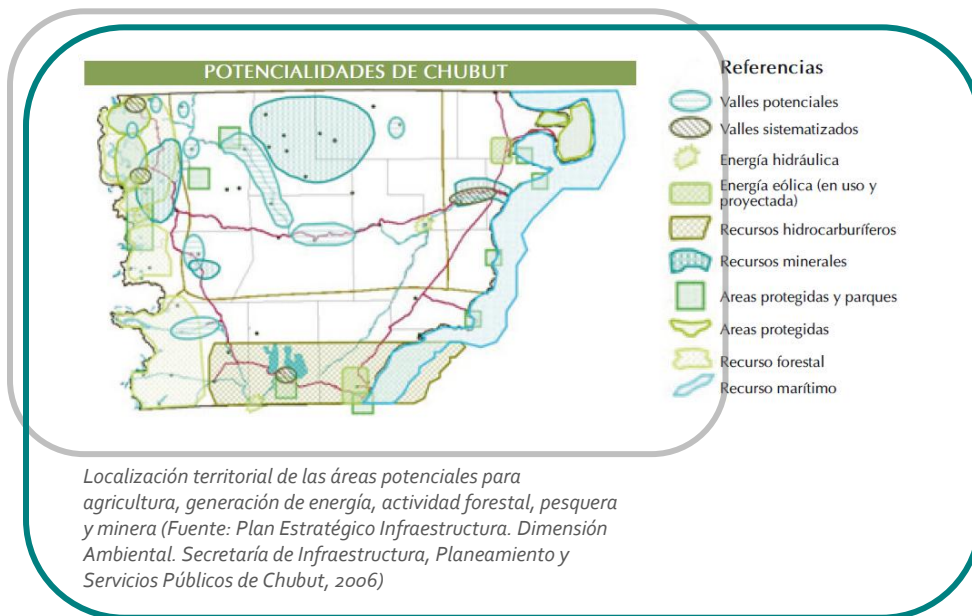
POTENCIALIDADES DE CHUBUT

Referencias
Valles potenciales
Valles sistematizados
Energía hidráulica
Energía eólica (en uso y proyectada)
Recursos hidrocarburíferos
Recursos minerales
Areas protegidas y parques
Areas protegidas
Recurso forestal
Recurso marítimo

Localización territorial de las áreas potenciales para agricultura, generación de energía, actividad forestal, pesquera y minera (Fuente: Plan Estratégico Infraestructura. Dimensión Ambiental. Secretaría de Infraestructura, Planeamiento y Servicios Públicos de Chubut, 2006)